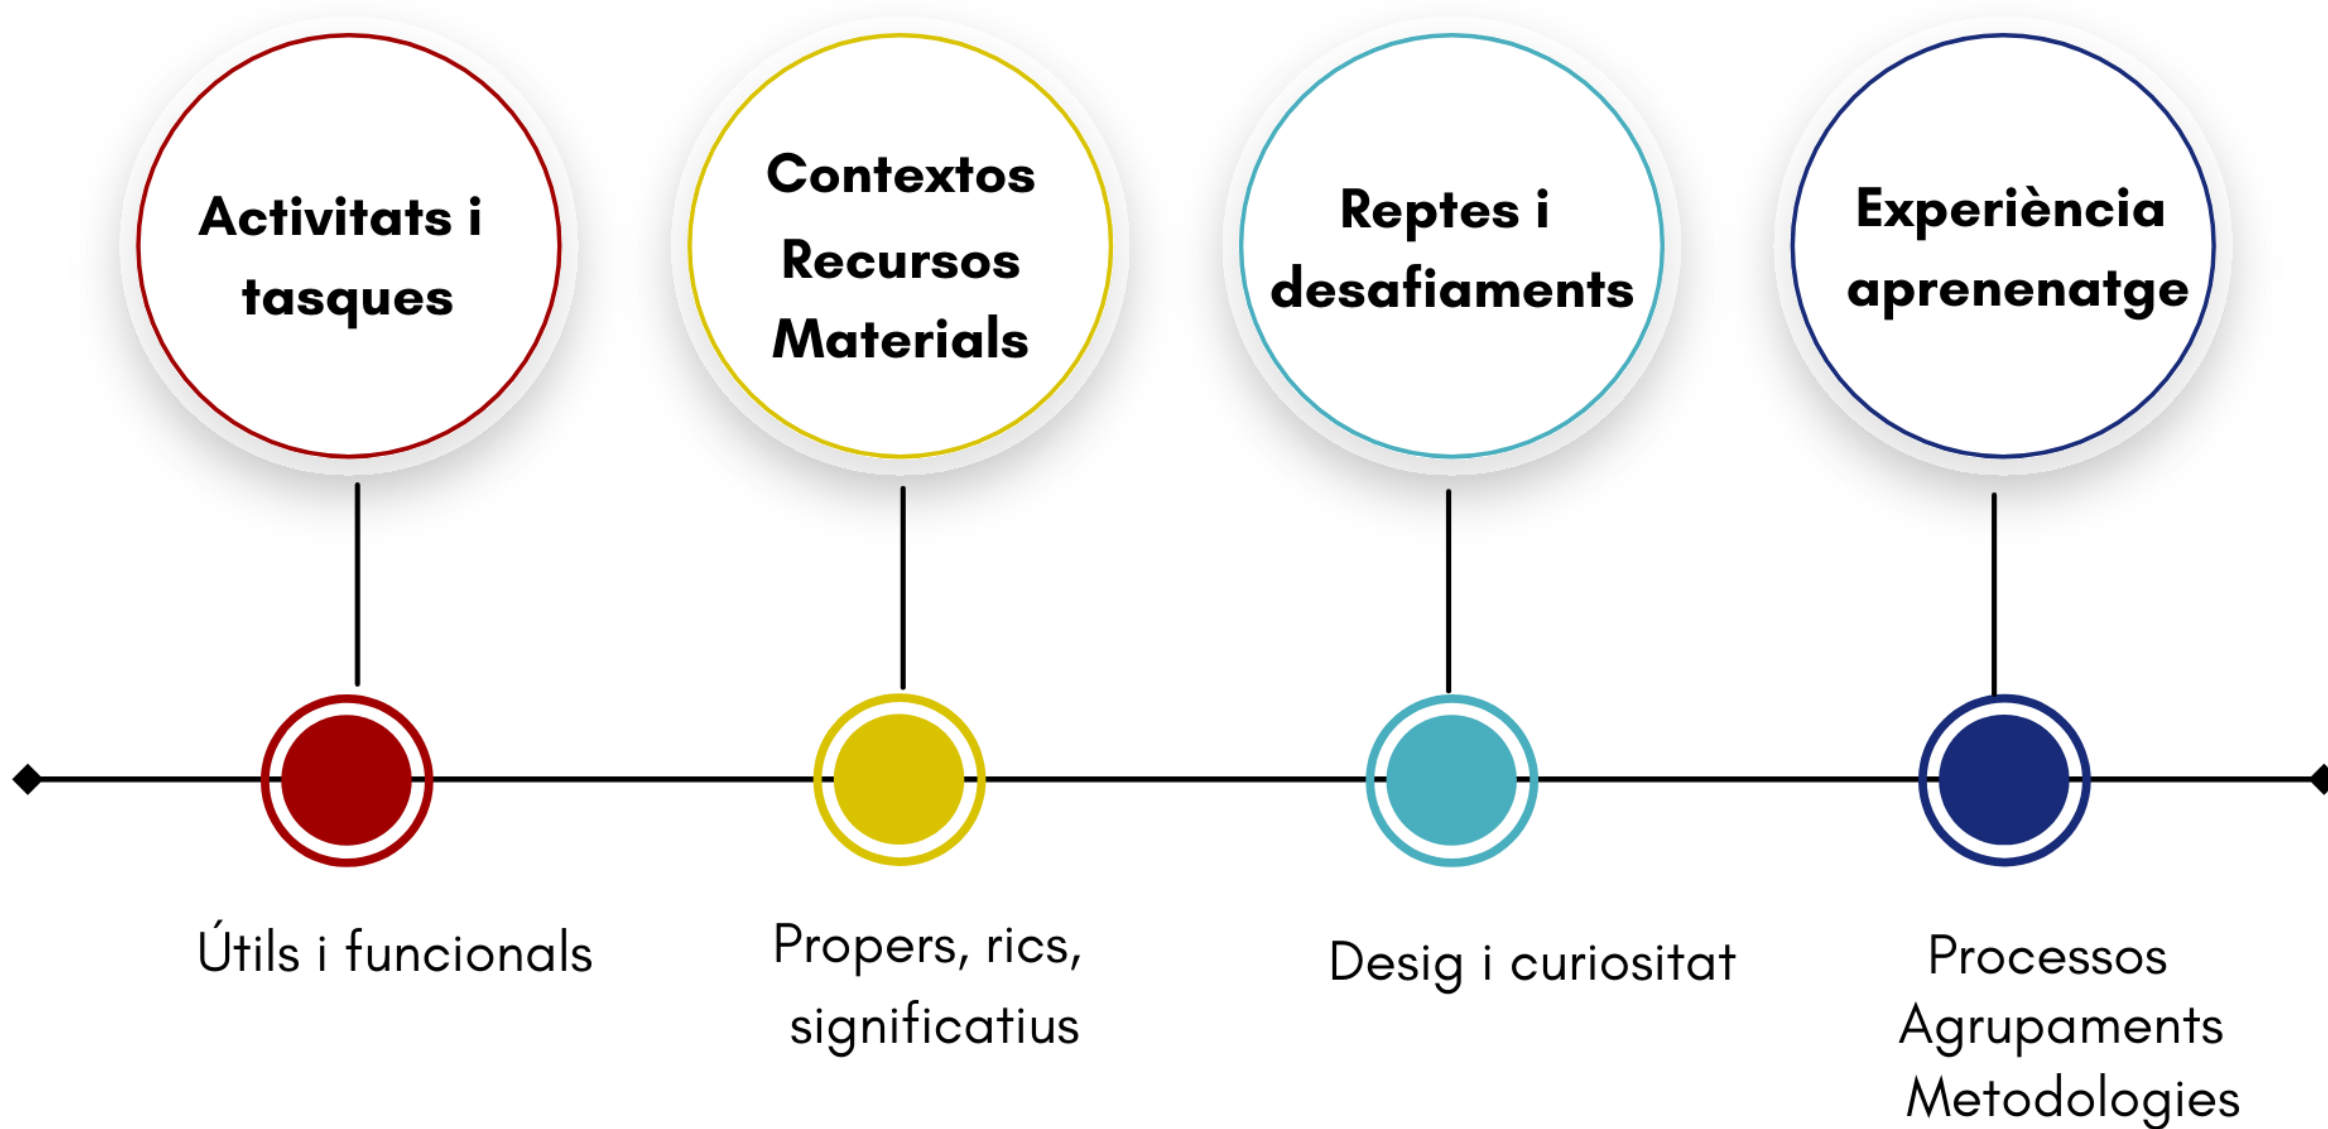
Activitats i tasques

Contextos
Recursos
Materials

Reptes i desafiaments

Experiència aprenenatge

Útils i funcionals

Propers, rics, significatius

Desig i curiositat

Processos
Agrupaments
Metodologies